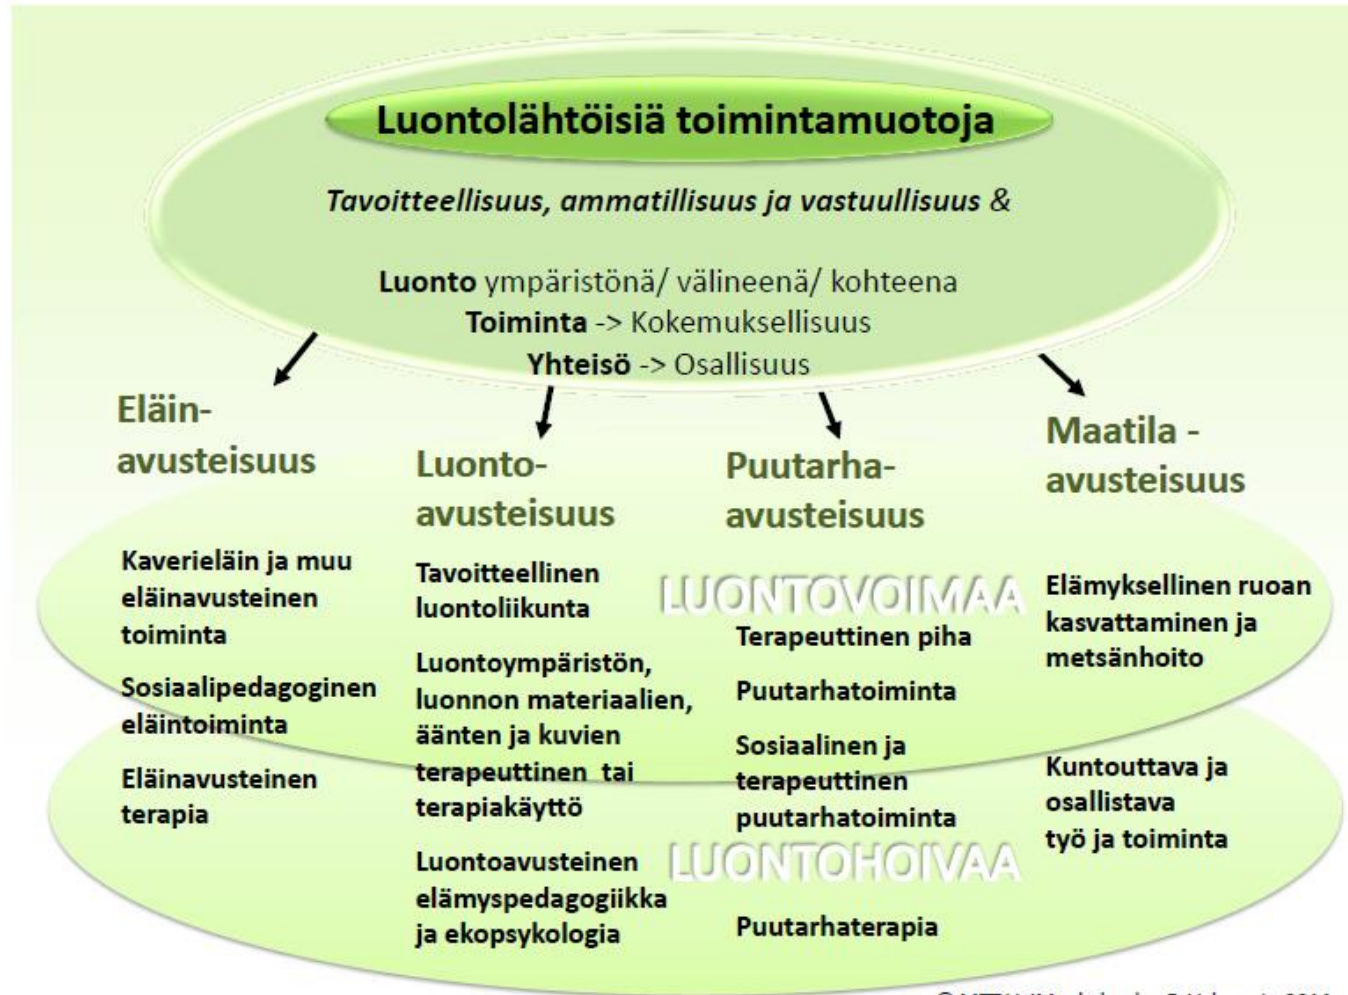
Luontolähtöisiä toimintamuotoja

*Tavoitteellisuus, ammatillisuus ja vastuullisuus &*

**Luonto** ympäristönä/ välineenä/ kohteena
**Toiminta** -> Kokemuksellisuus
**Yhteisö** -> Osallisuus

Eläin-avusteisuus

Kaverieläin ja muu eläinavusteinen toiminta

Sosiaalipedagoginen eläintoiminta

Eläinavusteinen terapia

Luonto-avusteisuus

Tavoitteellinen luontoliikunta

Luontoympäristön, luonnon materiaalien, äänten ja kuvien terapeuttinen tai terapiakäyttö

Luontoavusteinen elämyspedagogiikka ja ekopsykologia

Puutarha-avusteisuus

LUONTOVOIMAA

Terapeuttinen piha

Puutarhatoiminta

Sosiaalinen ja terapeuttinen puutarhatoiminta

LUONTOHOIVAA

Puutarhaterapia

Maatila - avusteisuus

Elämyksellinen ruoan kasvattaminen ja metsänhoito

Kuntouttava ja osallistava työ ja toiminta

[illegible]